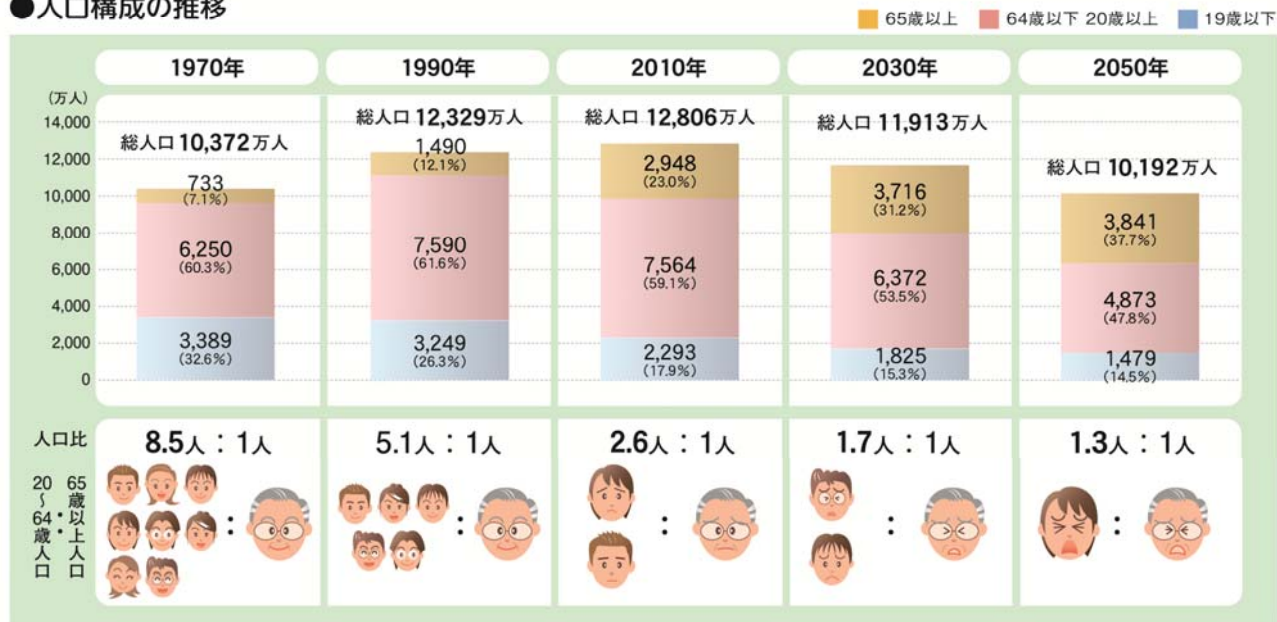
●人口構成の推移

65歳以上　64歳以下 20歳以上　19歳以下

| 1970年 | 1990年 | 2010年 | 2030年 | 2050年 |
|---|---|---|---|---|
| 総人口 10,372万人 | 総人口 12,329万人 | 総人口 12,806万人 | 総人口 11,913万人 | 総人口 10,192万人 |
| 733 (7.1%) | 1,490 (12.1%) | 2,948 (23.0%) | 3,716 (31.2%) | 3,841 (37.7%) |
| 6,250 (60.3%) | 7,590 (61.6%) | 7,564 (59.1%) | 6,372 (53.5%) | 4,873 (47.8%) |
| 3,389 (32.6%) | 3,249 (26.3%) | 2,293 (17.9%) | 1,825 (15.3%) | 1,479 (14.5%) |

(万人)
14,000
12,000
10,000
8,000
6,000
4,000
2,000
0

人口比
20〜64歳人口・65歳以上人口

8.5人：1人
5.1人：1人
2.6人：1人
1.7人：1人
1.3人：1人